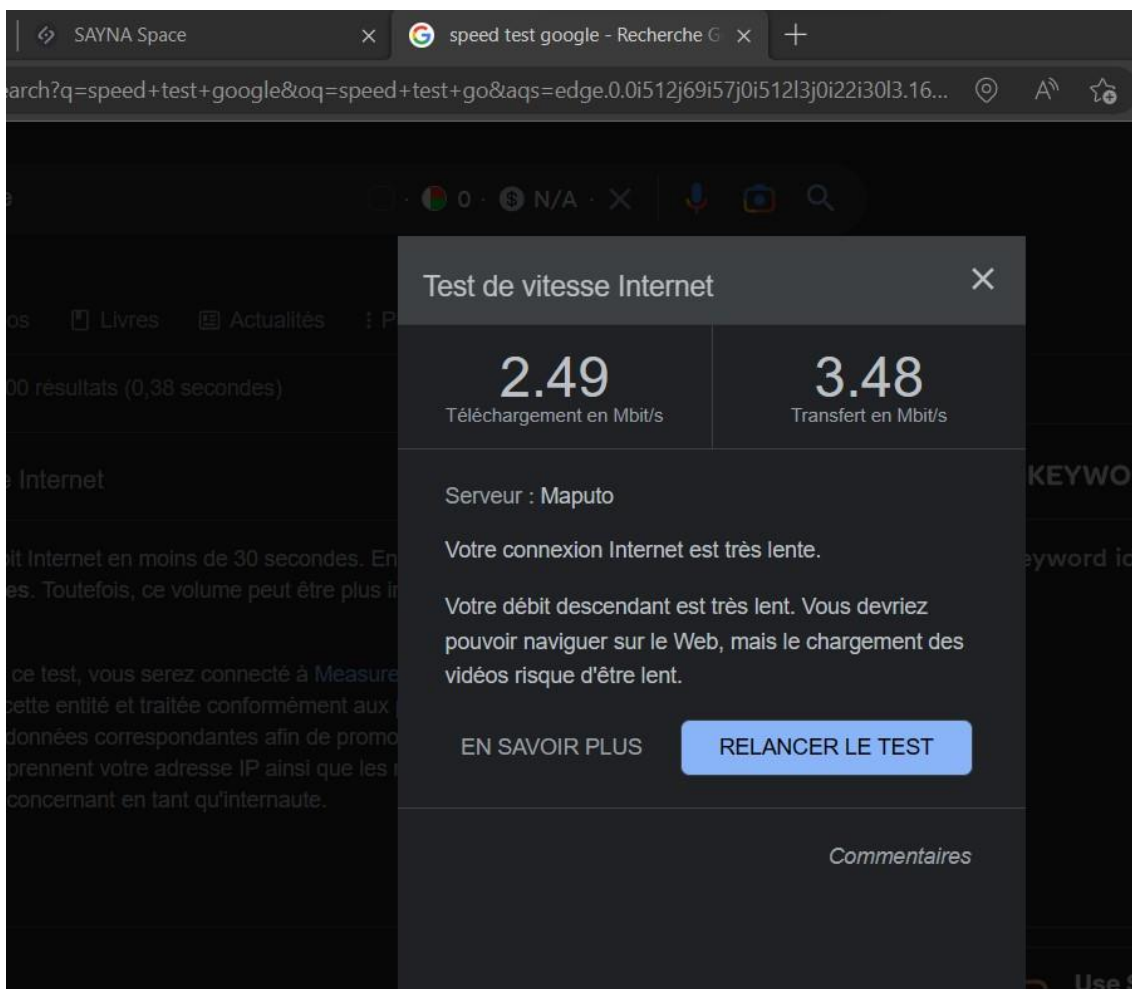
SAYNA Space ×
speed test google - Recherche G ×
+

arch?q=speed+test+google&oq=speed+test+go&aqs=edge.0.0i512j69i57j0i512l3j0i22i30l3.16...

e

0 · N/A · ×

os Livres Actualités : P

00 résultats (0,38 secondes)

e Internet

bit Internet en moins de 30 secondes. En
es. Toutefois, ce volume peut être plus i

ce test, vous serez connecté à Measure
cette entité et traitée conformément aux
données correspondantes afin de promo
prennent votre adresse IP ainsi que les
concernant en tant qu'internaute.

KEYWO

eyword ic

Use

Test de vitesse Internet

×

2.49
Téléchargement en Mbit/s

3.48
Transfert en Mbit/s

Serveur : Maputo

Votre connexion Internet est très lente.

Votre débit descendant est très lent. Vous devriez pouvoir naviguer sur le Web, mais le chargement des vidéos risque d'être lent.

EN SAVOIR PLUS

RELANCER LE TEST

Commentaires